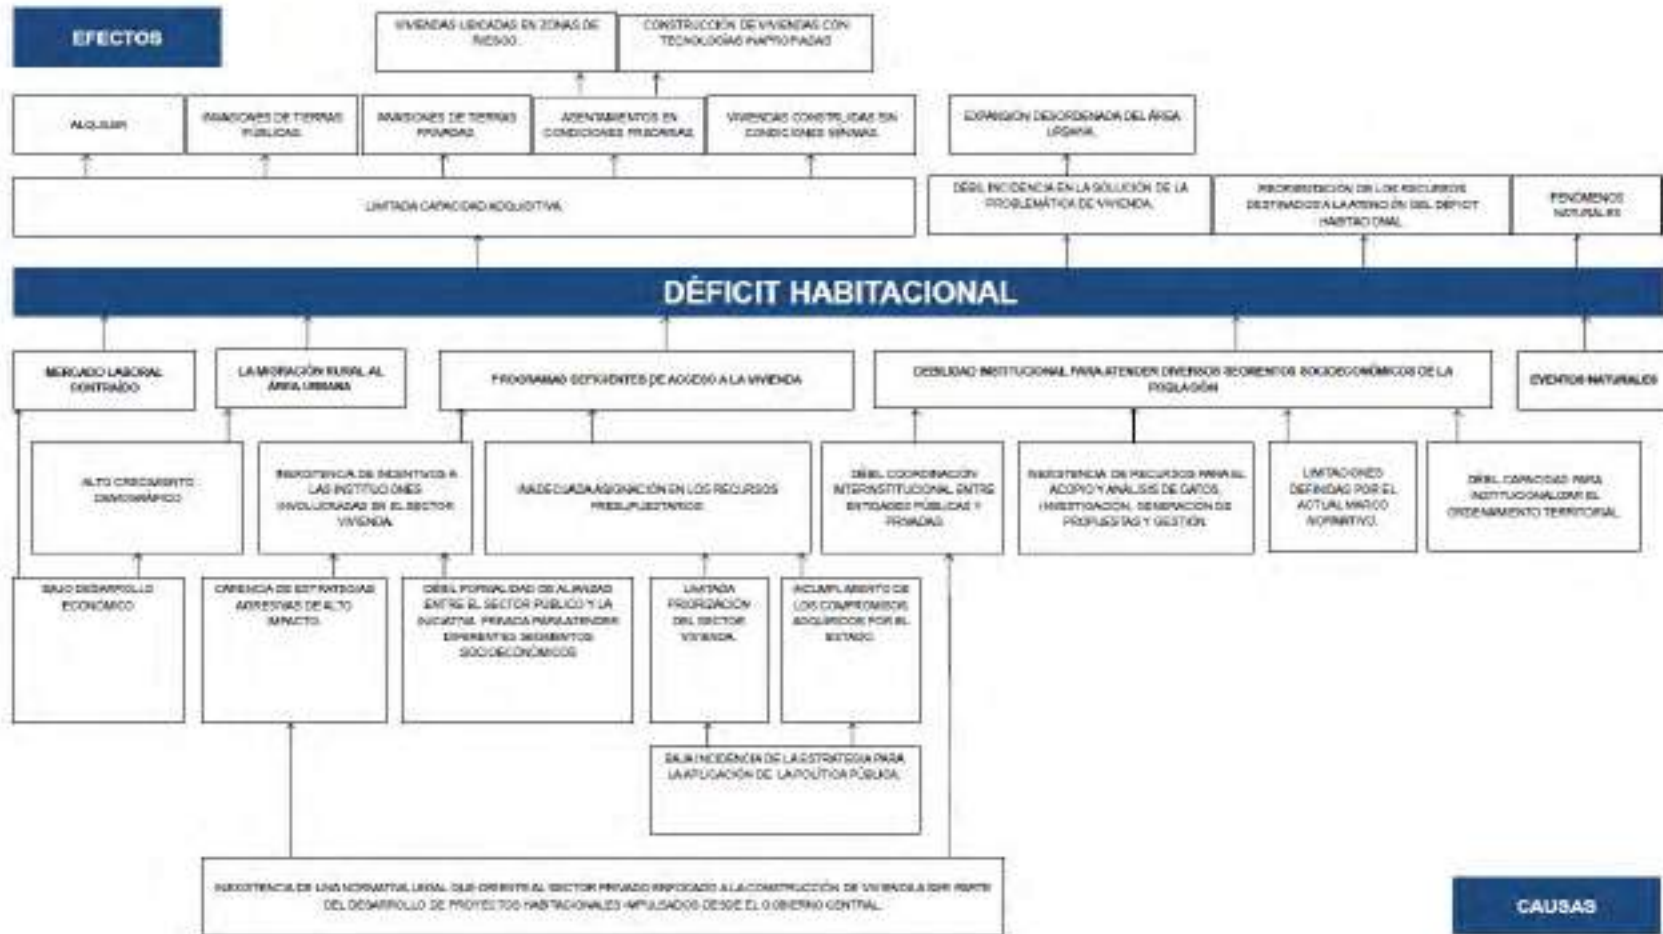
EFECTOS

VIVIENDAS UBICADAS EN ZONAS DE RIESGO

CONSTRUCCIÓN DE VIVIENDAS CON TECNOLOGÍAS INAPROPIADAS

ALQUILER

INVASIONES DE TIERRAS PÚBLICAS

INVASIONES DE TIERRAS PRIVADAS

ASENTAMIENTOS EN CONDICIONES PRECARIAS

VIVIENDAS CONSTRUIDAS EN CONDICIONES MÍNIMAS

EXPANSIÓN DESORDENADA DEL ÁREA URBANA

LIMITADA CAPACIDAD ADQUISITIVA

DÉBIL INCIDENCIA EN LA SOLUCIÓN DE LA PROBLEMÁTICA DE VIVIENDA

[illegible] DE LOS RECURSOS DESTINADOS A LA ATENCIÓN DEL DÉFICIT HABITACIONAL

FENÓMENOS NATURALES

DÉFICIT HABITACIONAL

MERCADO LABORAL CONTRAÍDO

LA MIGRACIÓN RURAL AL ÁREA URBANA

PROGRAMAS DEFICIENTES DE ACCESO A LA VIVIENDA

DEBILIDAD INSTITUCIONAL PARA ATENDER DIVERSOS SEGMENTOS SOCIOECONÓMICOS DE LA POBLACIÓN

EVENTOS NATURALES

ALTO CRECIMIENTO DEMOGRÁFICO

INEXISTENCIA DE INCENTIVOS A LAS INSTITUCIONES INVOLUCRADAS EN EL SECTOR VIVIENDA

INADECUADA ASIGNACIÓN EN LOS RECURSOS PRESUPUESTARIOS

DÉBIL COORDINACIÓN INTERINSTITUCIONAL ENTRE ENTIDADES PÚBLICAS Y PRIVADAS

INEXISTENCIA DE RECURSOS PARA EL ACOPIO Y ANÁLISIS DE DATOS, INVESTIGACIÓN, GENERACIÓN DE PROPUESTAS Y GESTIÓN

LIMITACIONES DEFINIDAS POR EL ACTUAL MARCO NORMATIVO

DÉBIL CAPACIDAD PARA INSTITUCIONALIZAR EL ORDENAMIENTO TERRITORIAL

BAJO DESARROLLO ECONÓMICO

CARENCIA DE ESTRATEGIAS AGRESIVAS DE ALTO IMPACTO

DÉBIL FORMALIDAD DE ALIANZAS ENTRE EL SECTOR PÚBLICO Y LA INICIATIVA PRIVADA PARA ATENDER DIFERENTES SEGMENTOS SOCIOECONÓMICOS

LIMITADA PRIORIZACIÓN DEL SECTOR VIVIENDA

INCUMPLIMIENTO DE LOS COMPROMISOS ADQUIRIDOS POR EL ESTADO

BAJA INCIDENCIA DE LA ESTRATEGIA PARA LA APLICACIÓN DE LA POLÍTICA PÚBLICA

INEXISTENCIA DE UNA NORMATIVA LEGAL QUE ORIENTE AL SECTOR PRIVADO ENFOCADO A LA CONSTRUCCIÓN DE VIVIENDA A SER PARTE DEL DESARROLLO DE PROYECTOS HABITACIONALES IMPULSADOS DESDE EL GOBIERNO CENTRAL

CAUSAS